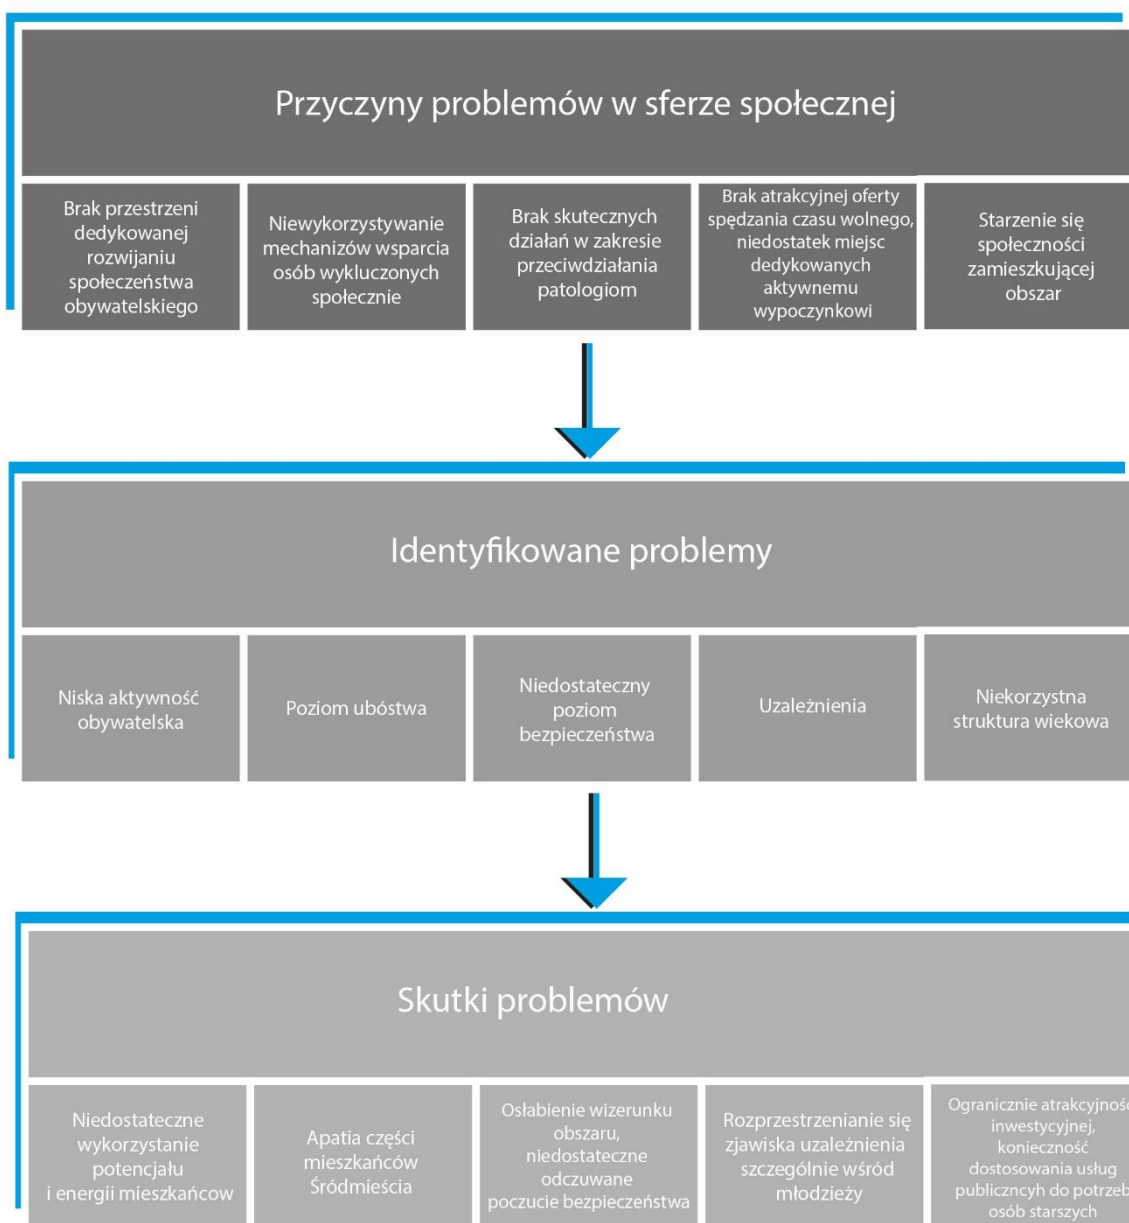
Przyczyny problemów w sferze społecznej

Brak przestrzeni dedykowanej rozwijaniu społeczeństwa obywatelskiego

Niewykorzystywanie mechanizmów wsparcia osób wykluczonych społecznie

Brak skutecznych działań w zakresie przeciwdziałania patologiom

Brak atrakcyjnej oferty spędzania czasu wolnego, niedostatek miejsc dedykowanych aktywnemu wypoczynkowi

Starzenie się społeczności zamieszkującej obszar

Identyfikowane problemy

Niska aktywność obywatelska

Poziom ubóstwa

Niedostateczny poziom bezpieczeństwa

Uzależnienia

Niekorzystna struktura wiekowa

Skutki problemów

Niedostateczne wykorzystanie potencjału i energii mieszkańcow

Apatia części mieszkańców Śródmieścia

Osłabienie wizerunku obszaru, niedostateczne odczuwane poczucie bezpieczeństwa

Rozprzestrzenianie się zjawiska uzależnienia szczególnie wśród młodzieży

Ogranicznie atrakcyjnoś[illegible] inwestycyjnej, konieczność dostosowania usług publicznych do potrzeb osób starszych